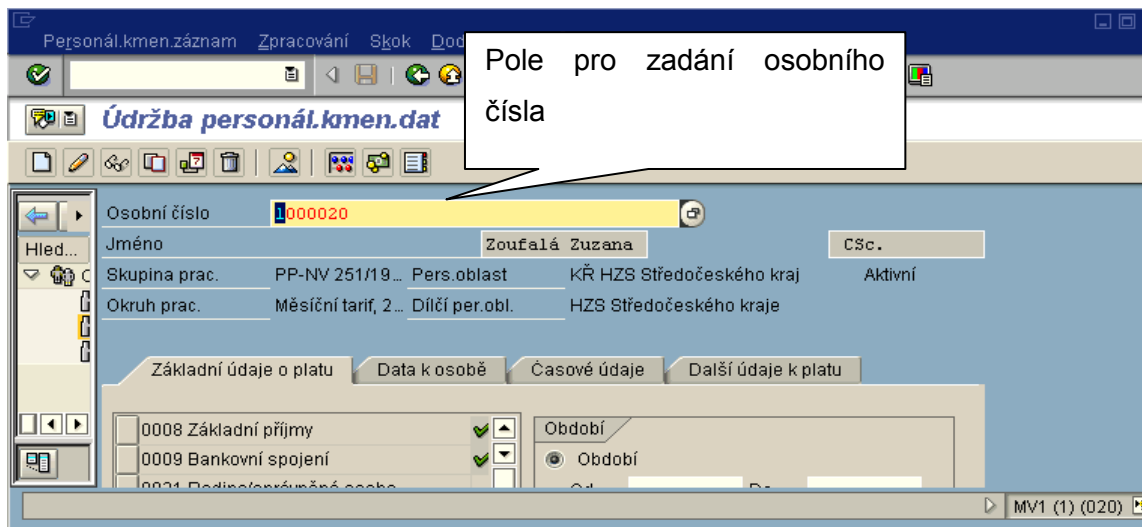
Personál.kmen.záznam Zpracování Skok Dod

Pole pro zadání osobního čísla

Údržba personál.kmen.dat

Osobní číslo 1000020
Jméno Zoufalá Zuzana CSc.
Hled...
Skupina prac. PP-NV 251/19... Pers.oblast KŘ HZS Středočeského kraj Aktivní
Okruh prac. Měsíční tarif, 2... Dílčí per.obl. HZS Středočeského kraje

Základní údaje o platu | Data k osobě | Časové údaje | Další údaje k platu

0008 Základní příjmy
0009 Bankovní spojení
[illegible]

Období
Období

MV1 (1) (020)